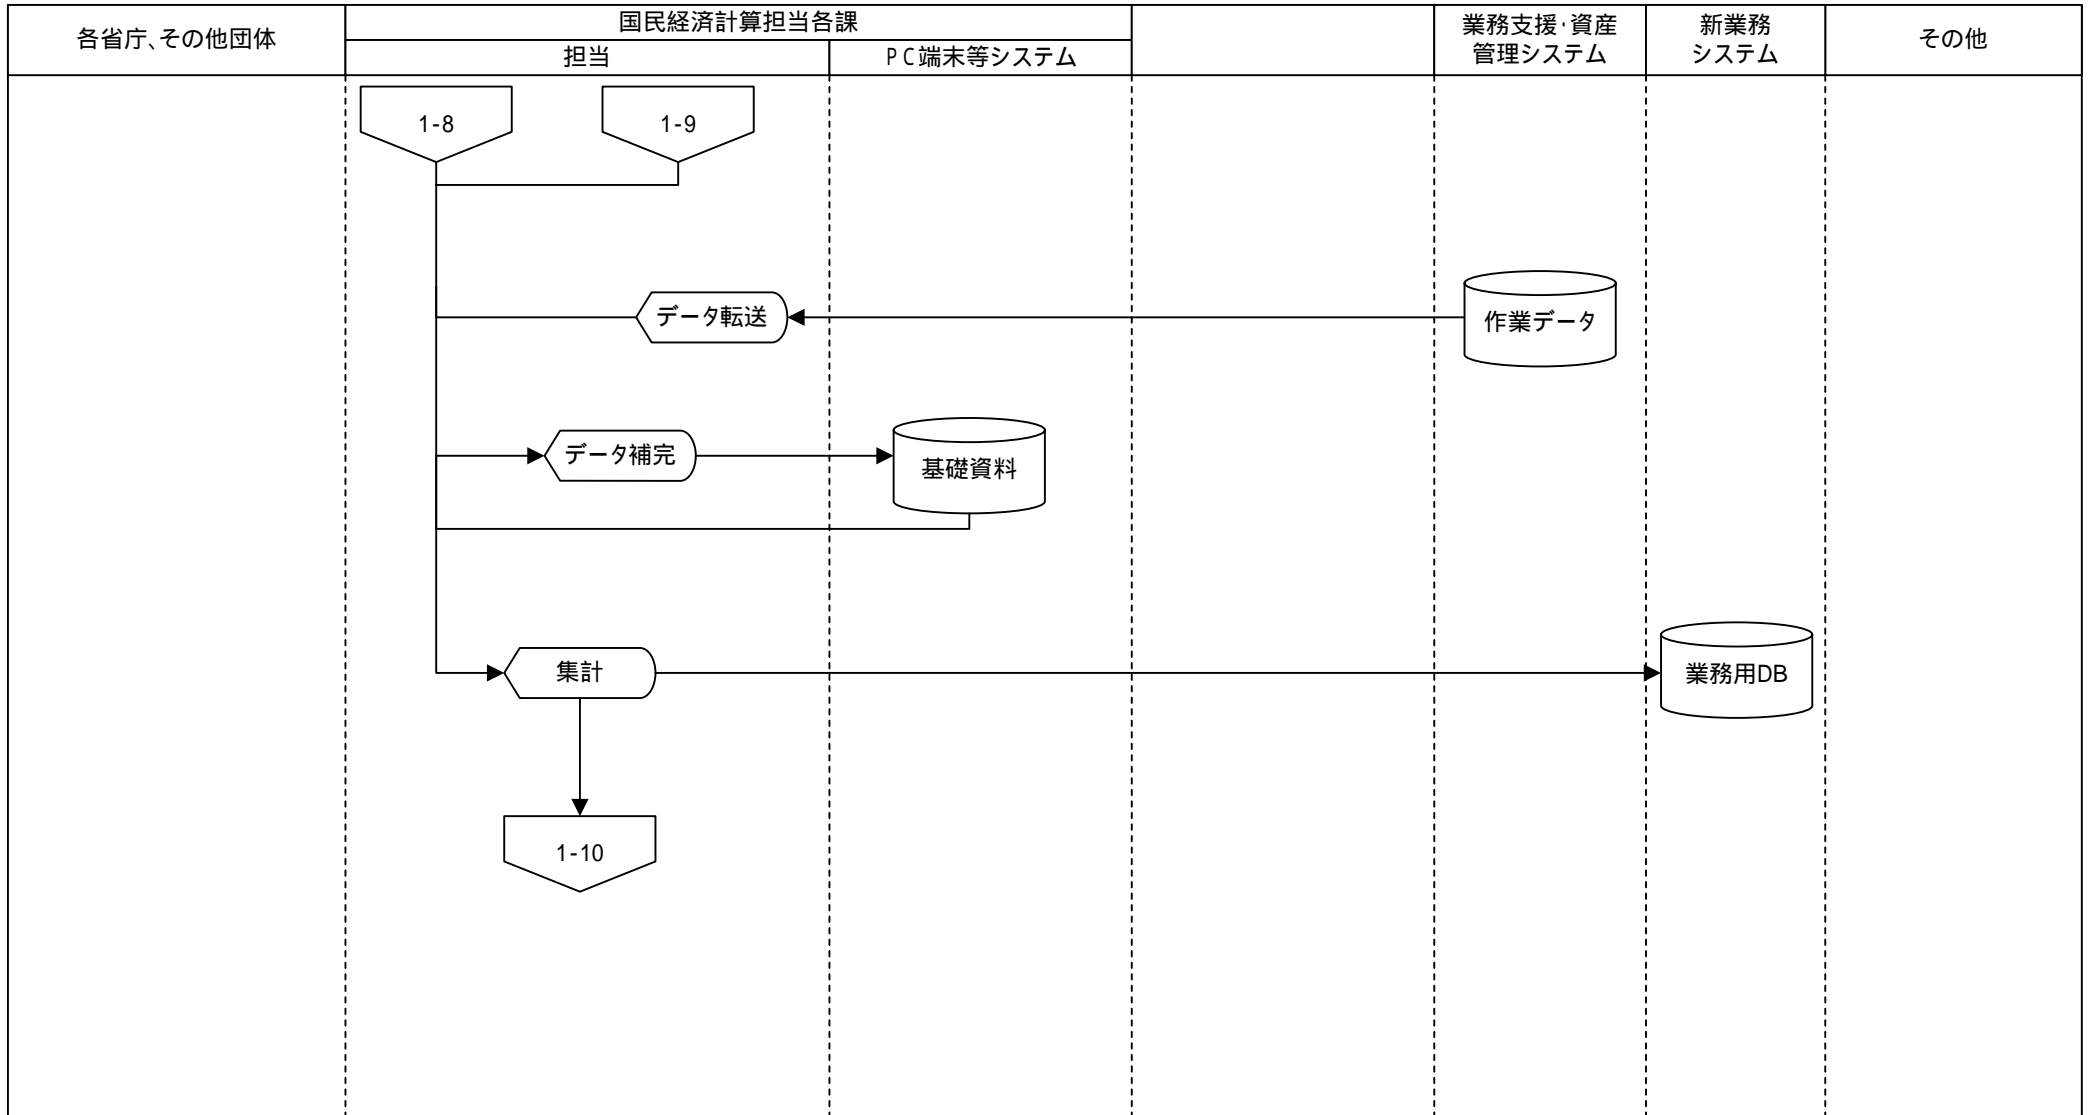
| 各省庁、その他団体 | 国民経済計算担当各課 担当 | 国民経済計算担当各課 PC端末等システム | | 業務支援･資産管理システム | 新業務システム | その他 |
|---|---|---|---|---|---|---|

1-8

1-9

データ転送

作業データ

データ補完

基礎資料

集計

業務用DB

1-10